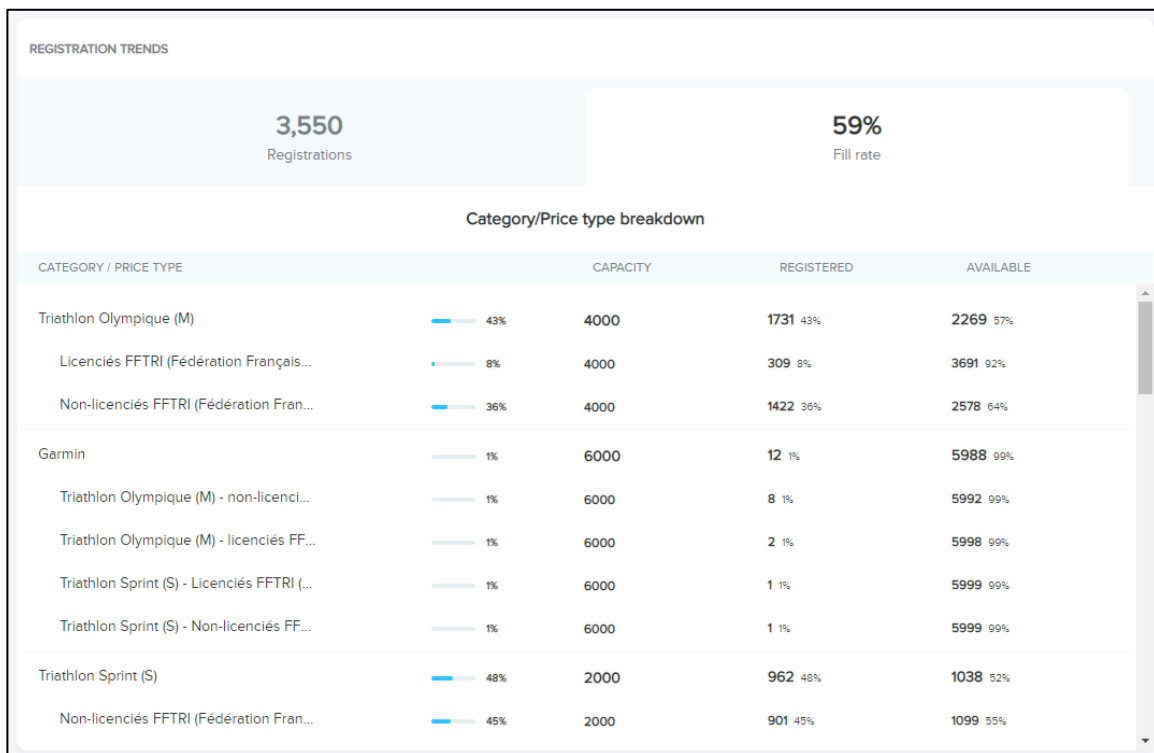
REGISTRATION TRENDS

3,550
Registrations

59%
Fill rate

Category/Price type breakdown

| CATEGORY / PRICE TYPE | | CAPACITY | REGISTERED | AVAILABLE |
|---|---|---|---|---|
| Triathlon Olympique (M) | 43% | 4000 | 1731 43% | 2269 57% |
| Licenciés FFTRI (Fédération Françaís... | 8% | 4000 | 309 8% | 3691 92% |
| Non-licenciés FFTRI (Fédération Fran... | 36% | 4000 | 1422 36% | 2578 64% |
| Garmin | 1% | 6000 | 12 1% | 5988 99% |
| Triathlon Olympique (M) - non-licenci... | 1% | 6000 | 8 1% | 5992 99% |
| Triathlon Olympique (M) - licenciés FF... | 1% | 6000 | 2 1% | 5998 99% |
| Triathlon Sprint (S) - Licenciés FFTRI (... | 1% | 6000 | 1 1% | 5999 99% |
| Triathlon Sprint (S) - Non-licenciés FF... | 1% | 6000 | 1 1% | 5999 99% |
| Triathlon Sprint (S) | 48% | 2000 | 962 48% | 1038 52% |
| Non-licenciés FFTRI (Fédération Fran... | 45% | 2000 | 901 45% | 1099 55% |